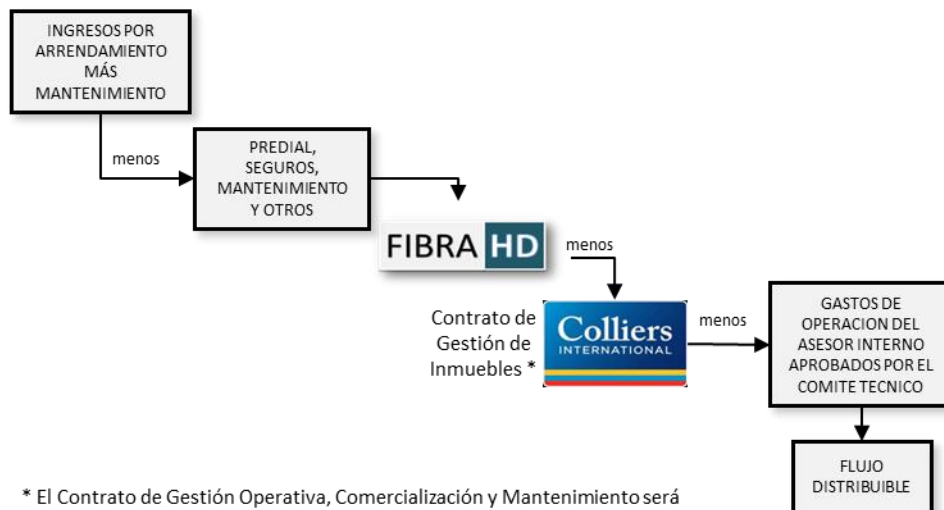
INGRESOS POR ARRENDAMIENTO MÁS MANTENIMIENTO

menos

PREDIAL, SEGUROS, MANTENIMIENTO Y OTROS

FIBRA HD

menos

Contrato de Gestión de Inmuebles *

Colliers INTERNATIONAL

menos

GASTOS DE OPERACION DEL ASESOR INTERNO APROBADOS POR EL COMITE TECNICO

FLUJO DISTRIBUIBLE

* El Contrato de Gestión Operativa, Comercialización y Mantenimiento será